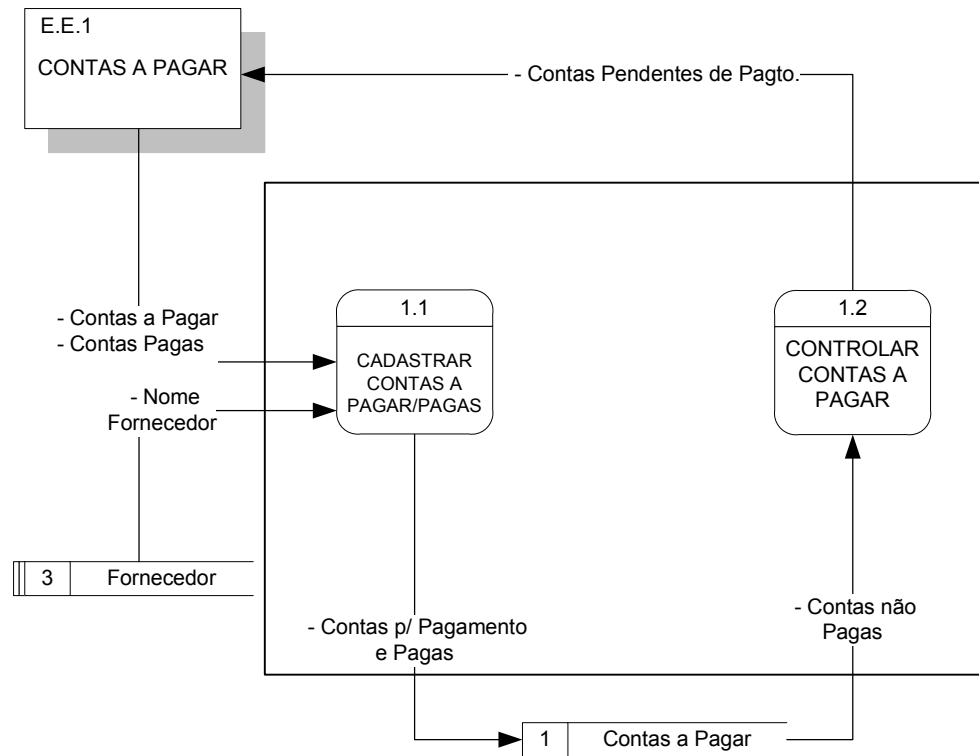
E.E.1
CONTAS A PAGAR

- Contas Pendentes de Pagto.

- Contas a Pagar
- Contas Pagas

- Nome
Fornecedor

1.1
CADASTRAR CONTAS A PAGAR/PAGAS

1.2
CONTROLAR CONTAS A PAGAR

3 | Fornecedor

- Contas p/ Pagamento e Pagas

- Contas não Pagas

1 | Contas a Pagar